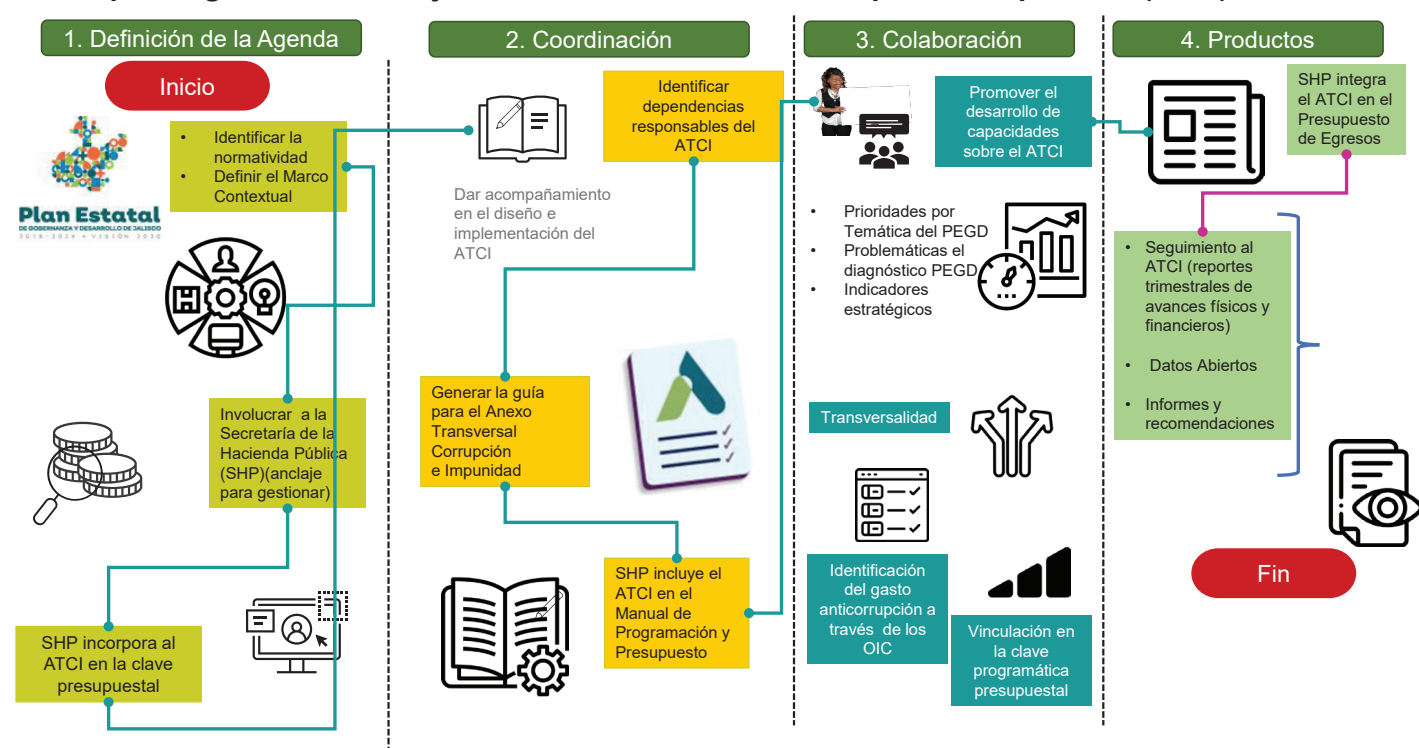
1. Definición de la Agenda

Inicio

Plan Estatal
DE GOBERNANZA Y DESARROLLO DE JALISCO
2018 - 2024 • VISIÓN 2030

- Identificar la normatividad
- Definir el Marco Contextual

Involucrar a la Secretaría de la Hacienda Pública (SHP)(anclaje para gestionar)

SHP incorpora al ATCI en la clave presupuestal

2. Coordinación

Dar acompañamiento en el diseño e implementación del ATCI

Identificar dependencias responsables del ATCI

Generar la guía para el Anexo Transversal Corrupción e Impunidad

SHP incluye el ATCI en el Manual de Programación y Presupuesto

3. Colaboración

Promover el desarrollo de capacidades sobre el ATCI

- Prioridades por Temática del PEGD
- Problemáticas el diagnóstico PEGD
- Indicadores estratégicos

Transversalidad

Identificación del gasto anticorrupción a través de los OIC

Vinculación en la clave programática presupuestal

4. Productos

SHP integra el ATCI en el Presupuesto de Egresos

- Seguimiento al ATCI (reportes trimestrales de avances físicos y financieros)
- Datos Abiertos
- Informes y recomendaciones

Fin